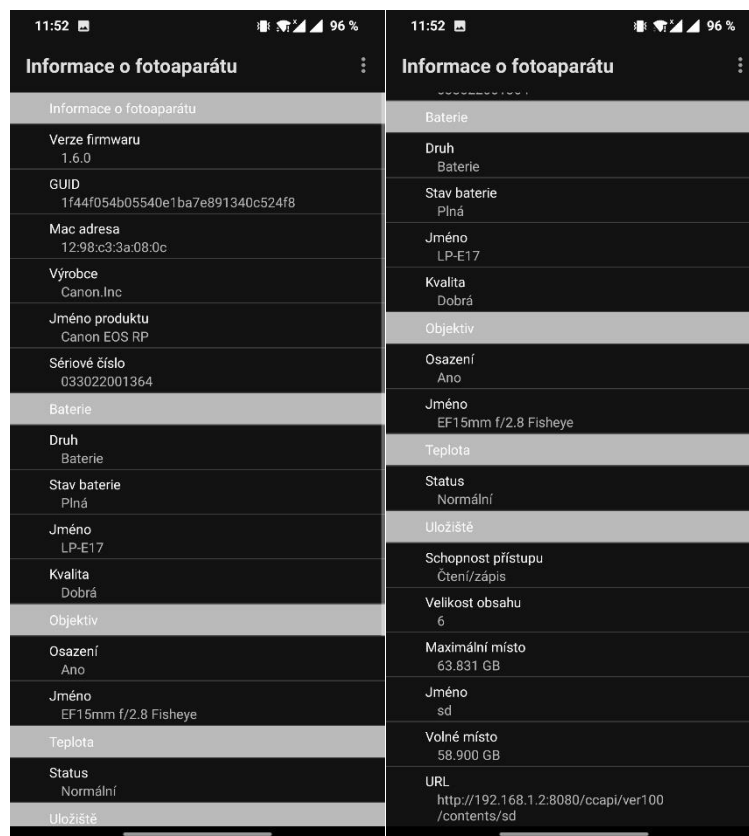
11:52

96 %

Informace o fotoaparátu

Informace o fotoaparátu

Verze firmwaru
1.6.0

GUID
1f44f054b05540e1ba7e891340c524f8

Mac adresa
12:98:c3:3a:08:0c

Výrobce
Canon.Inc

Jméno produktu
Canon EOS RP

Sériové číslo
033022001364

Baterie

Druh
Baterie

Stav baterie
Plná

Jméno
LP-E17

Kvalita
Dobrá

Objektiv

Osazení
Ano

Jméno
EF15mm f/2.8 Fisheye

Teplota

Status
Normální

Uložiště

11:52

96 %

Informace o fotoaparátu

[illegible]

Baterie

Druh
Baterie

Stav baterie
Plná

Jméno
LP-E17

Kvalita
Dobrá

Objektiv

Osazení
Ano

Jméno
EF15mm f/2.8 Fisheye

Teplota

Status
Normální

Uložiště

Schopnost přístupu
Čtení/zápis

Velikost obsahu
6

Maximální místo
63.831 GB

Jméno
sd

Volné místo
58.900 GB

URL
http://192.168.1.2:8080/ccapi/ver100/contents/sd